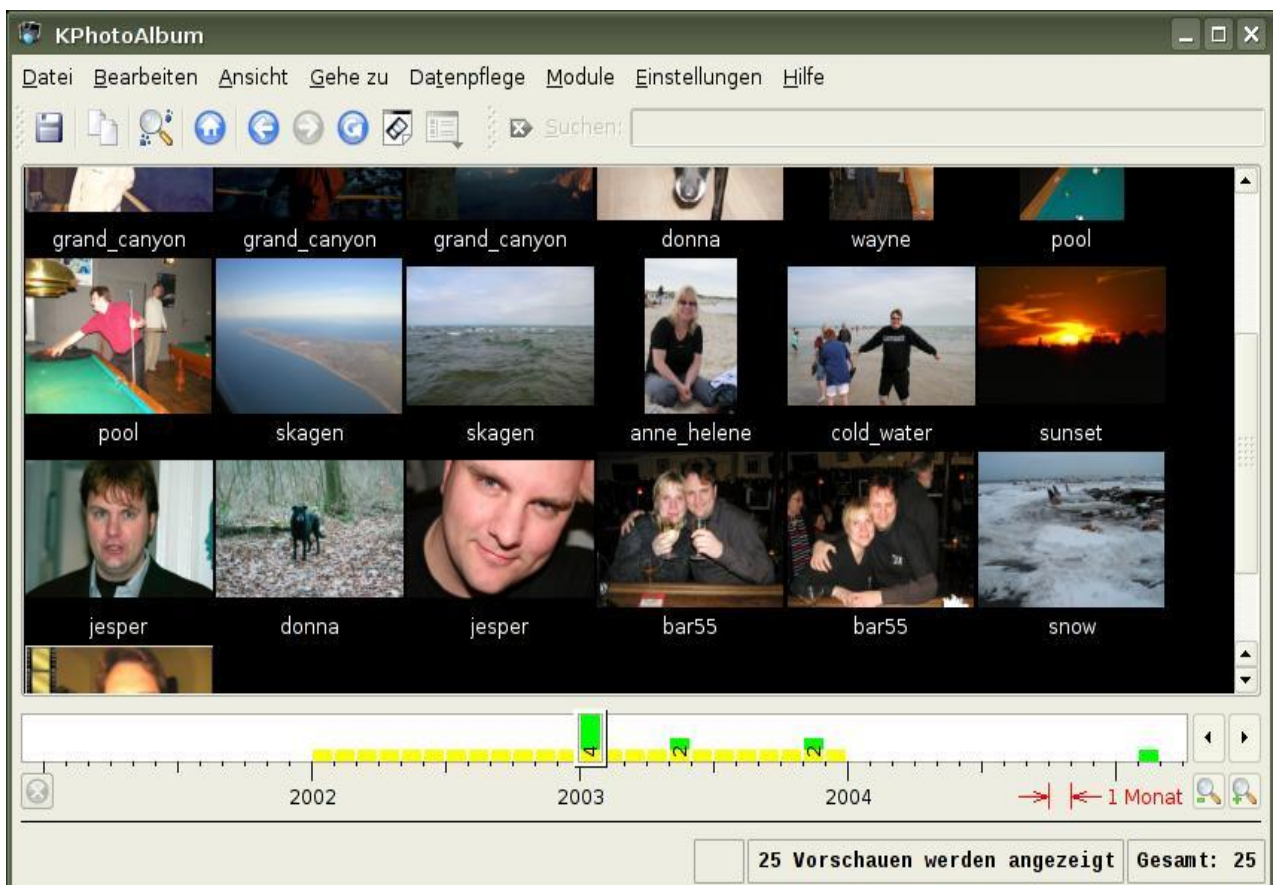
KPhotoAlbum

Datei Bearbeiten Ansicht Gehe zu Datenpflege Module Einstellungen Hilfe

Suchen:

grand_canyon grand_canyon grand_canyon donna wayne pool

pool skagen skagen anne_helene cold_water sunset

jesper donna jesper bar55 bar55 snow

4 2 2

2002 2003 2004

1 Monat

25 Vorschauen werden angezeigt Gesamt: 25